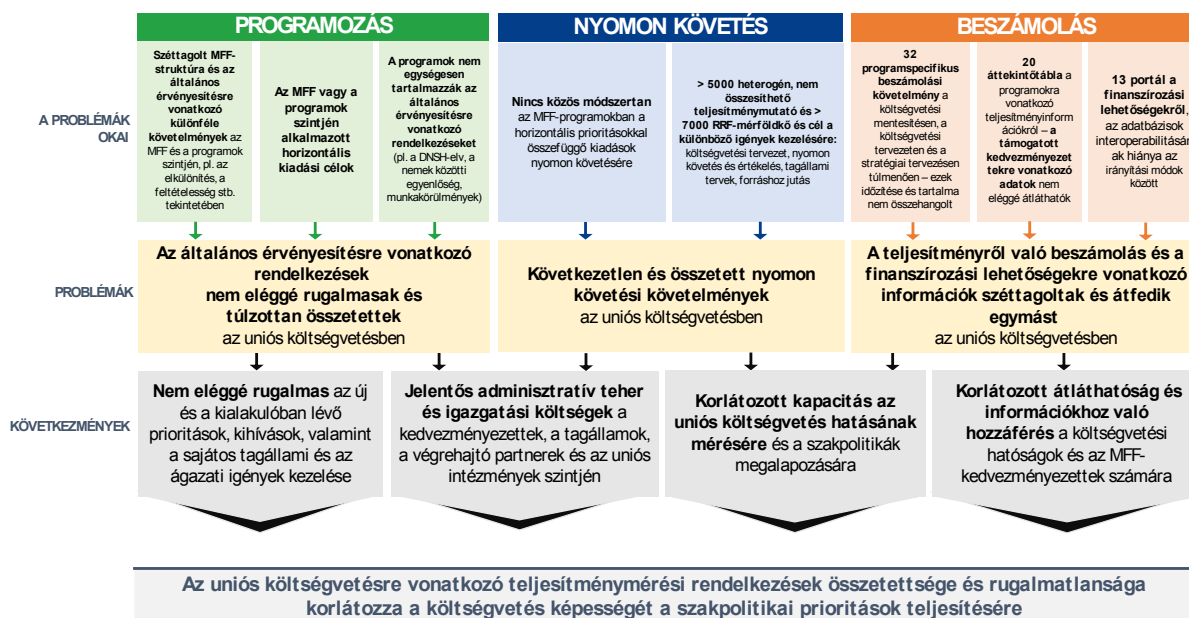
PROGRAMOZÁS

NYOMON KÖVETÉS

BESZÁMOLÁS

A PROBLÉMÁK OKAI

Széttagolt MFF-struktúra és az általános érvényesítésre vonatkozó különféle követelmények az MFF és a programok szintjén, pl. az elkülönítés, a feltételesség stb. tekintetében

Az MFF vagy a programok szintjén alkalmazott horizontális kiadási célok

A programok nem egységesen tartalmazzák az általános érvényesítésre vonatkozó rendelkezéseket (pl. a DNSH-elv, a nemek közötti egyenlőség, munkakörülmények)

Nincs közös módszertan az MFF-programokban a horizontális prioritásokkal összefüggő kiadások nyomon követésére

> 5000 heterogén, nem összesíthető teljesítménymutató és > 7000 RRF-mérföldkő és cél a különböző igények kezelésére: költségvetési tervezet, nyomon követés és értékelés, tagállami tervek, forráshoz jutás

32 programspecifikus beszámolási követelmény a költségvetési mentesítésen, a költségvetési tervezeten és a stratégiai tervezésen túlmenően – ezek időzítése és tartalma nem összehangolt

20 áttekintőtábla a programokra vonatkozó teljesítményinformációkról – a támogatott kedvezményezettekre vonatkozó adatok nem eléggé átláthatók

13 portál a finanszírozási lehetőségekről, az adatbázisok interoperabilitásának hiánya az irányítási módok között

PROBLÉMÁK

Az általános érvényesítésre vonatkozó rendelkezések nem eléggé rugalmasak és túlzottan összetettek az uniós költségvetésben

Következetlen és összetett nyomon követési követelmények az uniós költségvetésben

A teljesítményről való beszámolás és a finanszírozási lehetőségekre vonatkozó információk széttagoltak és átfedik egymást az uniós költségvetésben

KÖVETKEZMÉNYEK

Nem eléggé rugalmas az új és a kialakulóban lévő prioritások, kihívások, valamint a sajátos tagállami és az ágazati igények kezelése

Jelentős adminisztratív teher és igazgatási költségek a kedvezményezettek, a tagállamok, a végrehajtó partnerek és az uniós intézmények szintjén

Korlátozott kapacitás az uniós költségvetés hatásának mérésére és a szakpolitikák megalapozására

Korlátozott átláthatóság és információkhoz való hozzáférés a költségvetési hatóságok és az MFF-kedvezményezettek számára

Az uniós költségvetésre vonatkozó teljesítménymérési rendelkezések összetettsége és rugalmatlansága korlátozza a költségvetés képességét a szakpolitikai prioritások teljesítésére